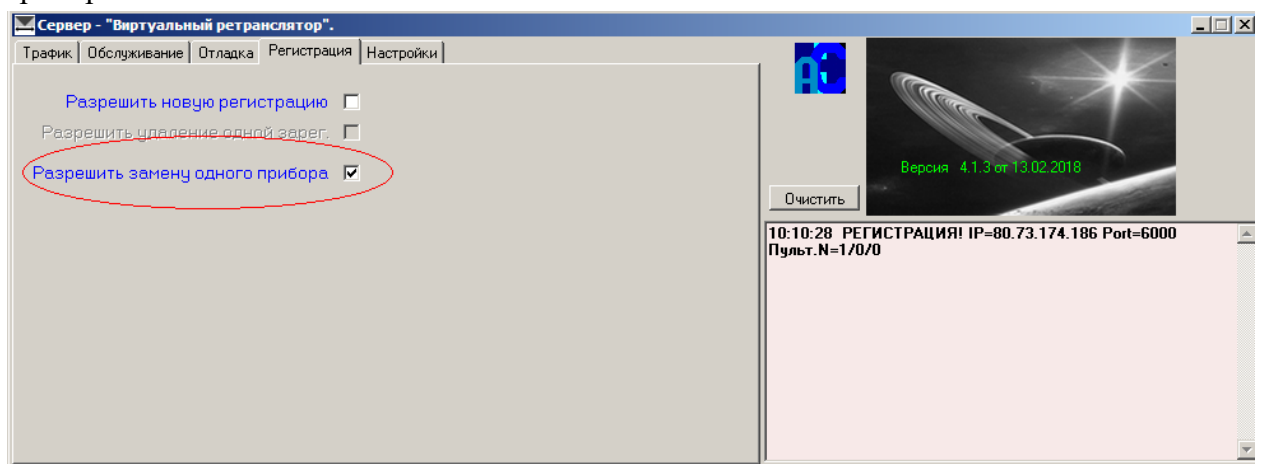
Сервер - "Виртуальный ретранслятор".

Трафик | Обслуживание | Отладка | Регистрация | Настройки

Разрешить новую регистрацию

Разрешить удаление одной зарег.

Разрешить замену одного прибора

Версия 4.1.3 от 13.02.2018

Очистить

10:10:28 РЕГИСТРАЦИЯ! IP=80.73.174.186 Port=6000 Пульт.N=1/0/0